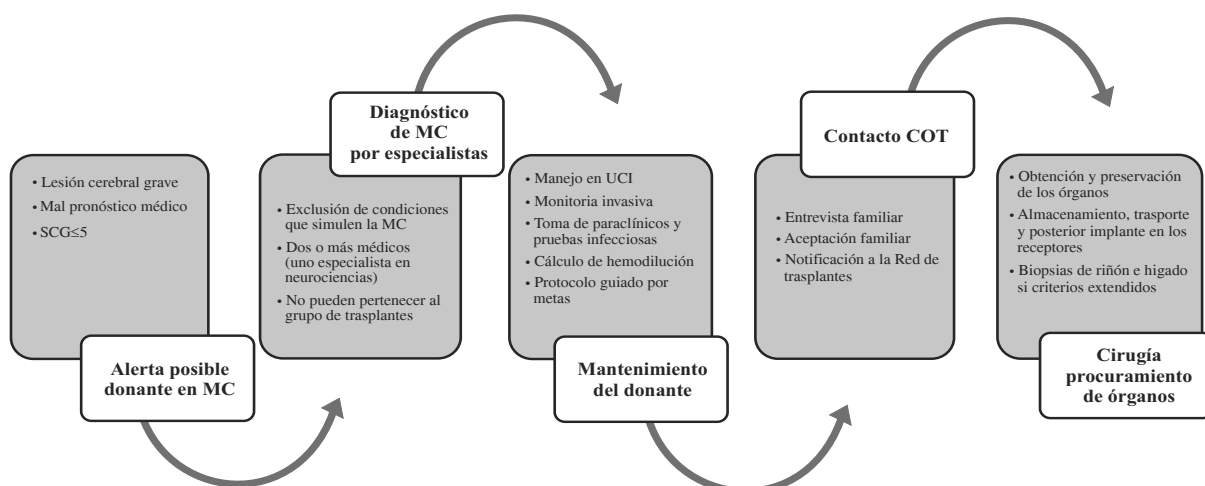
• Lesión cerebral grave
• Mal pronóstico médico
• SCG≤5

Alerta posible donante en MC

Diagnóstico de MC por especialistas

• Exclusión de condiciones que simulen la MC
• Dos o más médicos (uno especialista en neurociencias)
• No pueden pertenecer al grupo de trasplantes

• Manejo en UCI
• Monitoria invasiva
• Toma de paraclínicos y pruebas infecciosas
• Cálculo de hemodilución
• Protocolo guiado por metas

Mantenimiento del donante

Contacto COT

• Entrevista familiar
• Aceptación familiar
• Notificación a la Red de trasplantes

• Obtención y preservación de los órganos
• Almacenamiento, trasporte y posterior implante en los receptores
• Biopsias de riñón e higado si criterios extendidos

Cirugía procuramiento de órganos